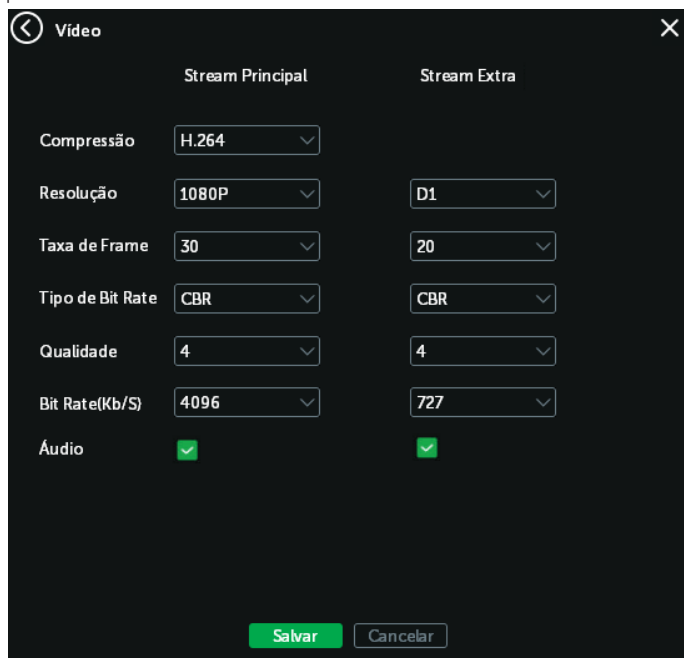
Vídeo

| | Stream Principal | Stream Extra |
|---|---|---|
| Compressão | H.264 | |
| Resolução | 1080P | D1 |
| Taxa de Frame | 30 | 20 |
| Tipo de Bit Rate | CBR | CBR |
| Qualidade | 4 | 4 |
| Bit Rate(Kb/S) | 4096 | 727 |
| Áudio | | |

Salvar Cancelar